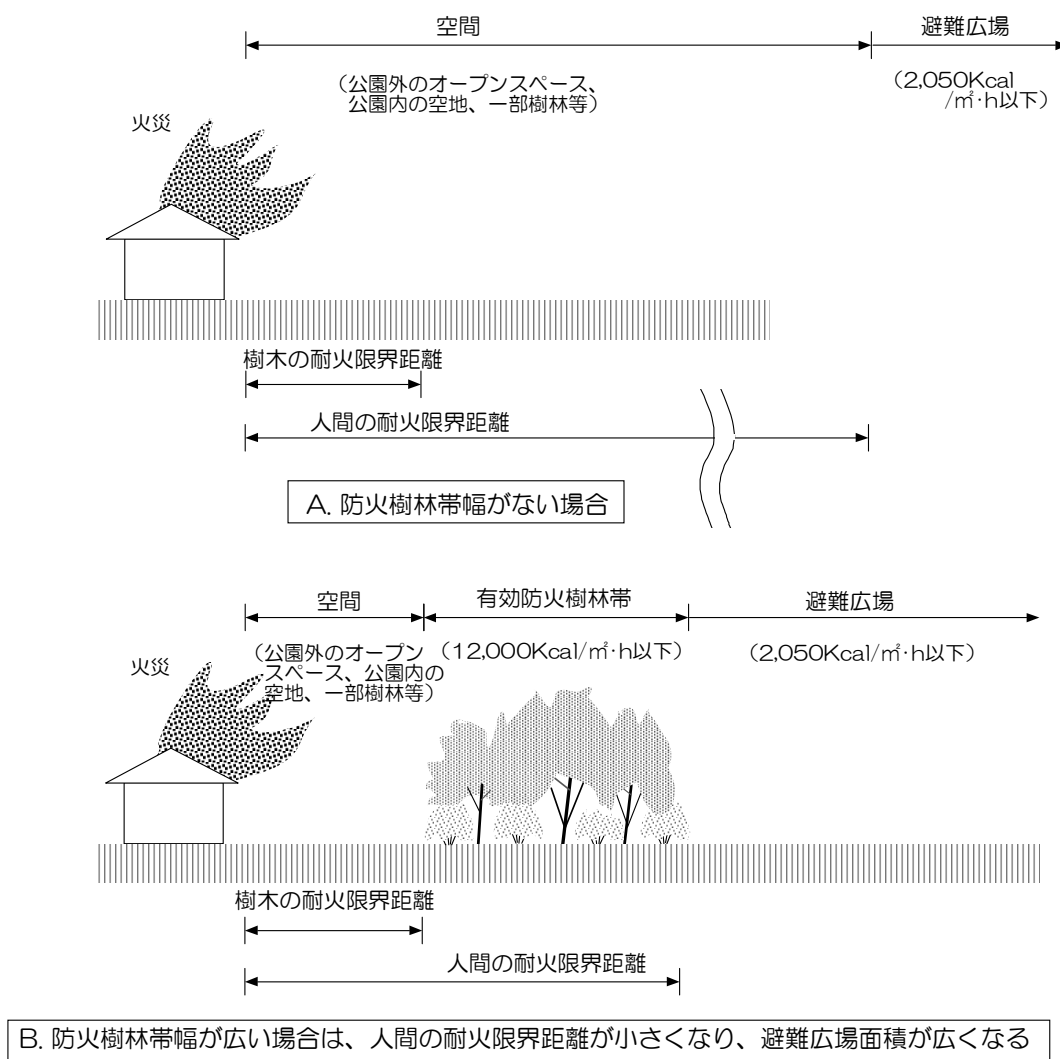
空間

避難広場

（公園外のオープンスペース、公園内の空地、一部樹林等）

（2,050Kcal/㎡·h以下）

火災

樹木の耐火限界距離

人間の耐火限界距離

A. 防火樹林帯幅がない場合

空間

有効防火樹林帯

避難広場

（公園外のオープンスペース、公園内の空地、一部樹林等）

（12,000Kcal/㎡·h以下）

（2,050Kcal/㎡·h以下）

火災

樹木の耐火限界距離

人間の耐火限界距離

B. 防火樹林帯幅が広い場合は、人間の耐火限界距離が小さくなり、避難広場面積が広くなる